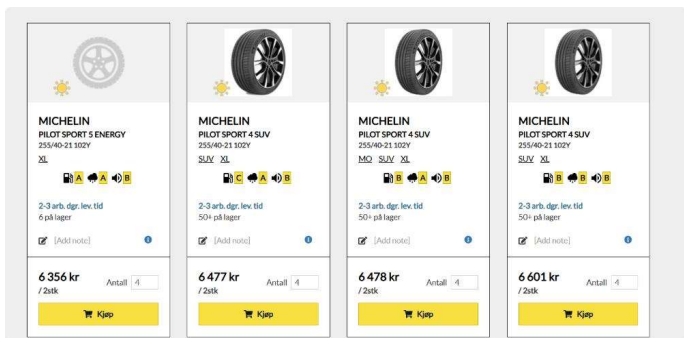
MICHELIN
PILOT SPORT 5 ENERGY
255/40-21 102Y
XL

A A B

2-3 arb. dgr. lev. tid
6 på lager

[Add note]

6 356 kr
/ 2stk
Antall 4

Kjøp

MICHELIN
PILOT SPORT 4 SUV
255/40-21 102Y
SUV XL

C A B

2-3 arb. dgr. lev. tid
50+ på lager

[Add note]

6 477 kr
/ 2stk
Antall 4

Kjøp

MICHELIN
PILOT SPORT 4 SUV
255/40-21 102Y
MO SUV XL

B A B

2-3 arb. dgr. lev. tid
50+ på lager

[Add note]

6 478 kr
/ 2stk
Antall 4

Kjøp

MICHELIN
PILOT SPORT 4 SUV
255/40-21 102Y
SUV XL

B B B

2-3 arb. dgr. lev. tid
50+ på lager

[Add note]

6 601 kr
/ 2stk
Antall 4

Kjøp